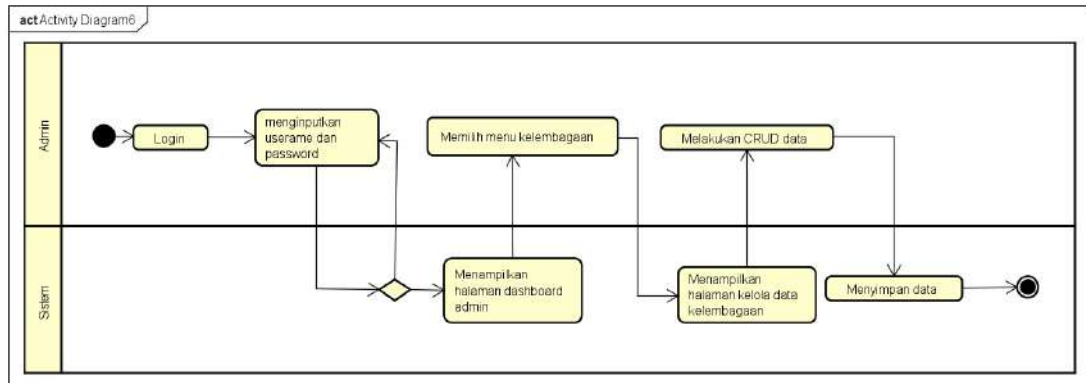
act Activity Diagram6

Admin

Login

menginputkan userame dan password

Memilih menu kelembagaan

Melakukan CRUD data

Sistem

Menampilkan halaman dashboard admin

Menampilkan halaman kelola data kelembagaan

Menyimpan data